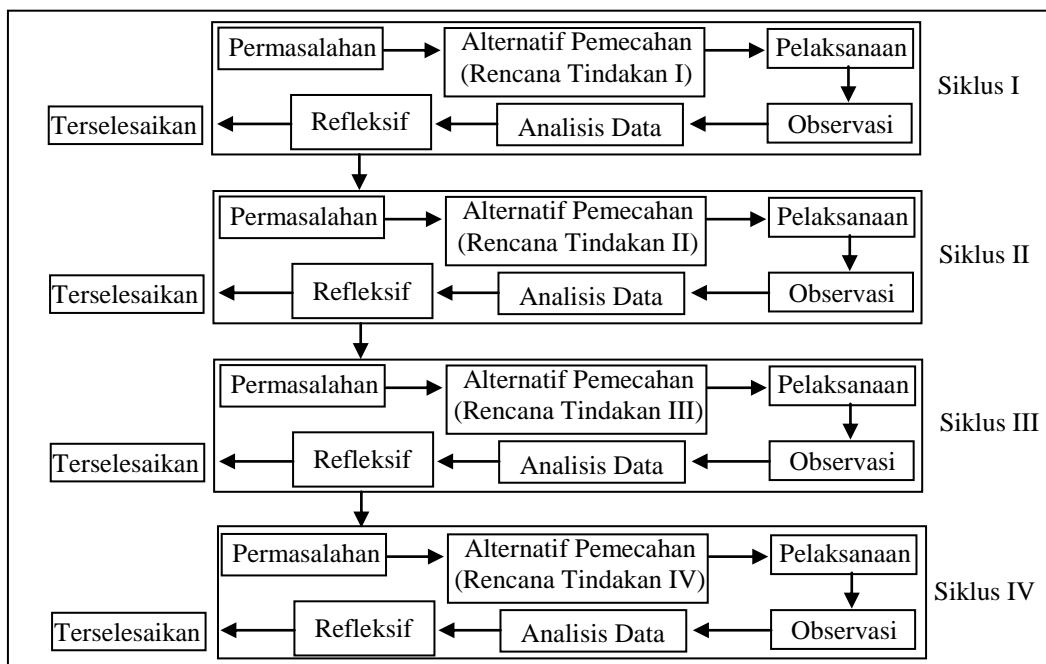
Permasalahan

Alternatif Pemecahan (Rencana Tindakan I)

Pelaksanaan

Siklus I

Terselesaikan

Refleksif

Analisis Data

Observasi

Permasalahan

Alternatif Pemecahan (Rencana Tindakan II)

Pelaksanaan

Siklus II

Terselesaikan

Refleksif

Analisis Data

Observasi

Permasalahan

Alternatif Pemecahan (Rencana Tindakan III)

Pelaksanaan

Siklus III

Terselesaikan

Refleksif

Analisis Data

Observasi

Permasalahan

Alternatif Pemecahan (Rencana Tindakan IV)

Pelaksanaan

Siklus IV

Terselesaikan

Refleksif

Analisis Data

Observasi